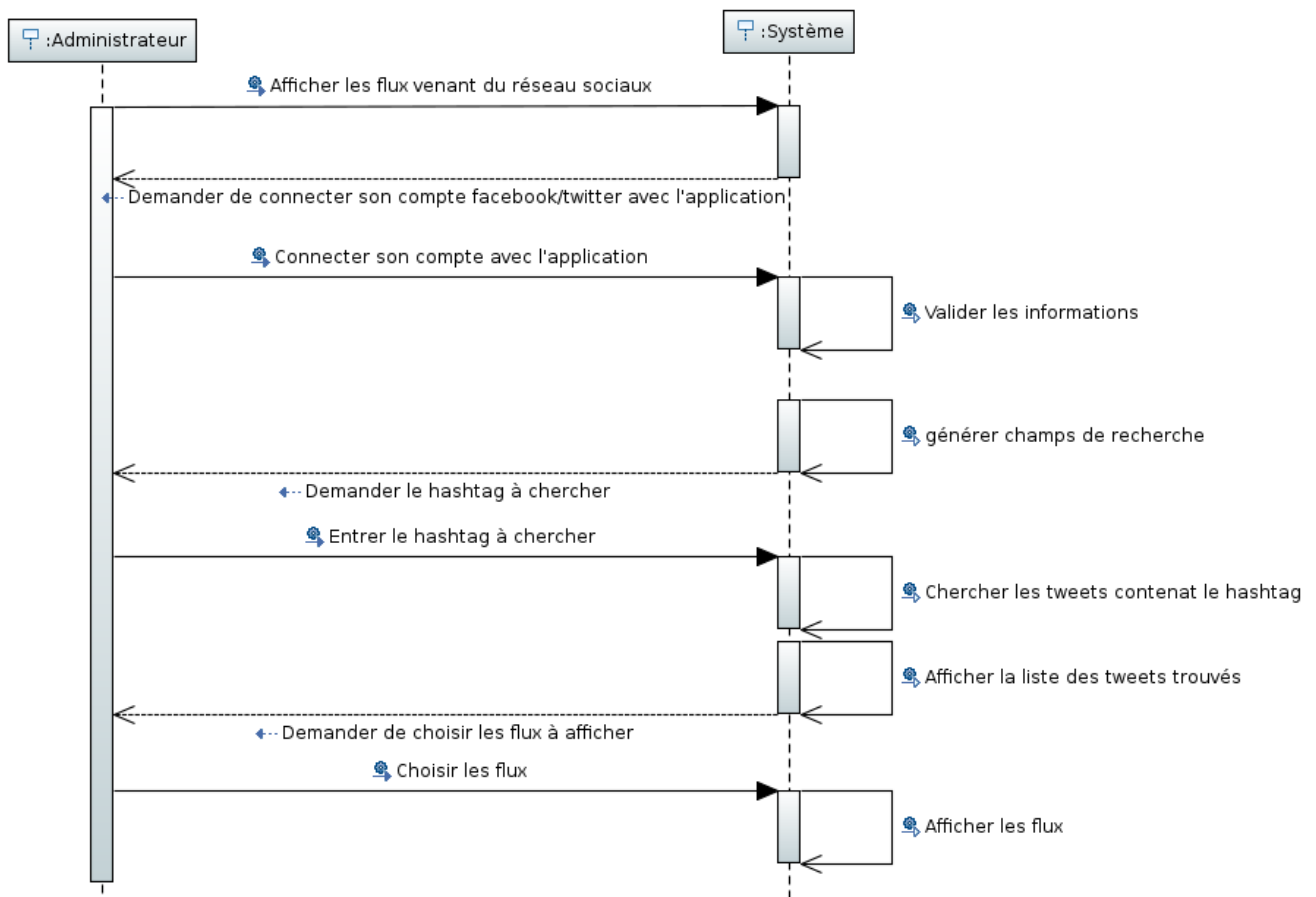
:Administrateur

:Système

Afficher les flux venant du réseau sociaux

Demander de connecter son compte facebook/twitter avec l'application

Connecter son compte avec l'application

Valider les informations

générer champs de recherche

Demander le hashtag à chercher

Entrer le hashtag à chercher

Chercher les tweets contenat le hashtag

Afficher la liste des tweets trouvés

Demander de choisir les flux à afficher

Choisir les flux

Afficher les flux